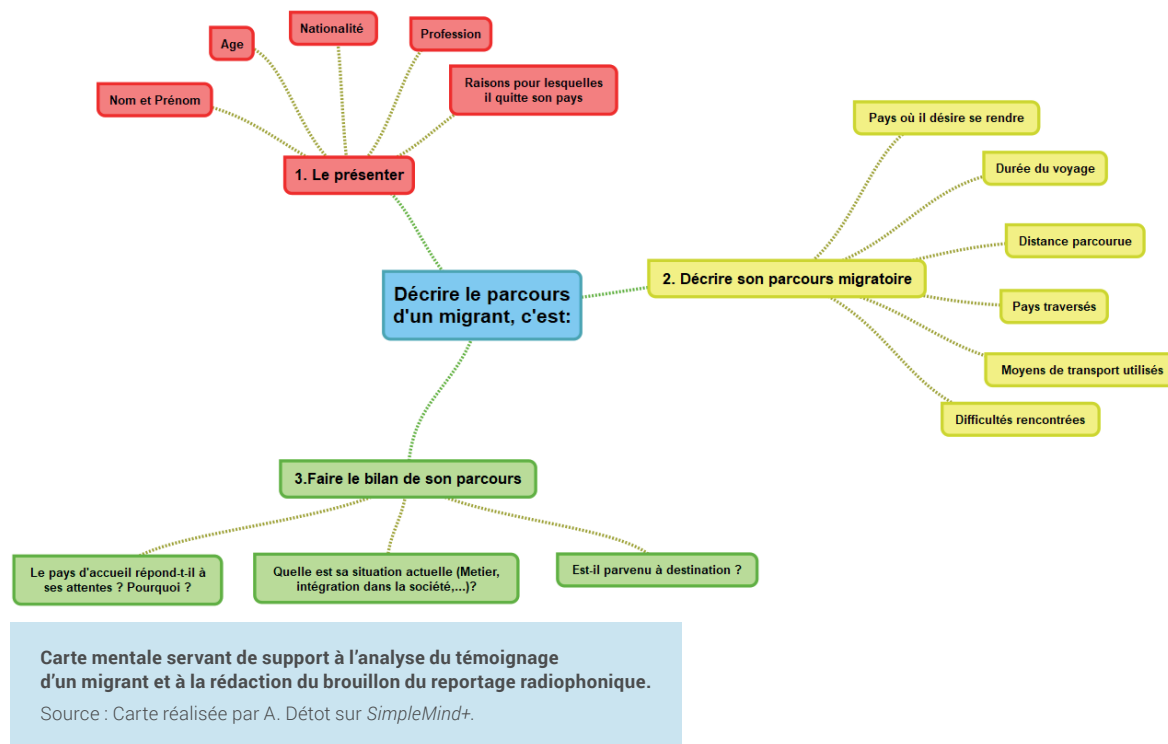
Décrire le parcours d'un migrant, c'est:

1. Le présenter

Nom et Prénom

Age

Nationalité

Profession

Raisons pour lesquelles il quitte son pays

2. Décrire son parcours migratoire

Pays où il désire se rendre

Durée du voyage

Distance parcourue

Pays traversés

Moyens de transport utilisés

Difficultés rencontrées

3.Faire le bilan de son parcours

Le pays d'accueil répond-t-il à ses attentes ? Pourquoi ?

Quelle est sa situation actuelle (Metier, intégration dans la société,...)?

Est-il parvenu à destination ?

Carte mentale servant de support à l'analyse du témoignage d'un migrant et à la rédaction du brouillon du reportage radiophonique.

Source : Carte réalisée par A. Détot sur SimpleMind+.